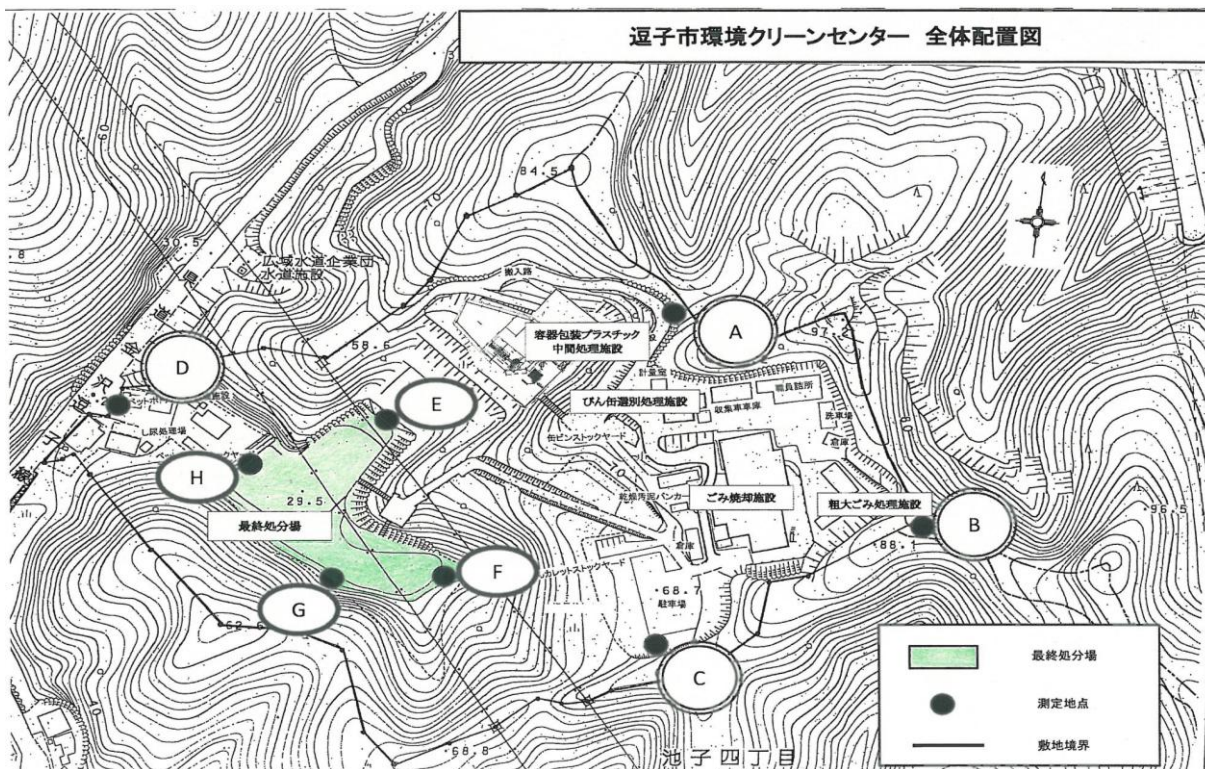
逗子市環境クリーンセンター　全体配置図

84.5

30.5

広域水道企業団
水道施設

搬入路

容器包装プラスチック
中間処理施設

A

97.2

D

58.6

計量室

職員詰所

E

びん缶選別処理施設

収集車車庫

洗車場

倉庫

缶ビンストックヤード

H

29.5

乾燥汚泥バンカー

ごみ焼却施設

粗大ごみ処理施設

B

96.5

最終処分場

88.1

倉庫

F

G

68.7

駐車場

C

最終処分場

測定地点

敷地境界

68.8

池子四丁目